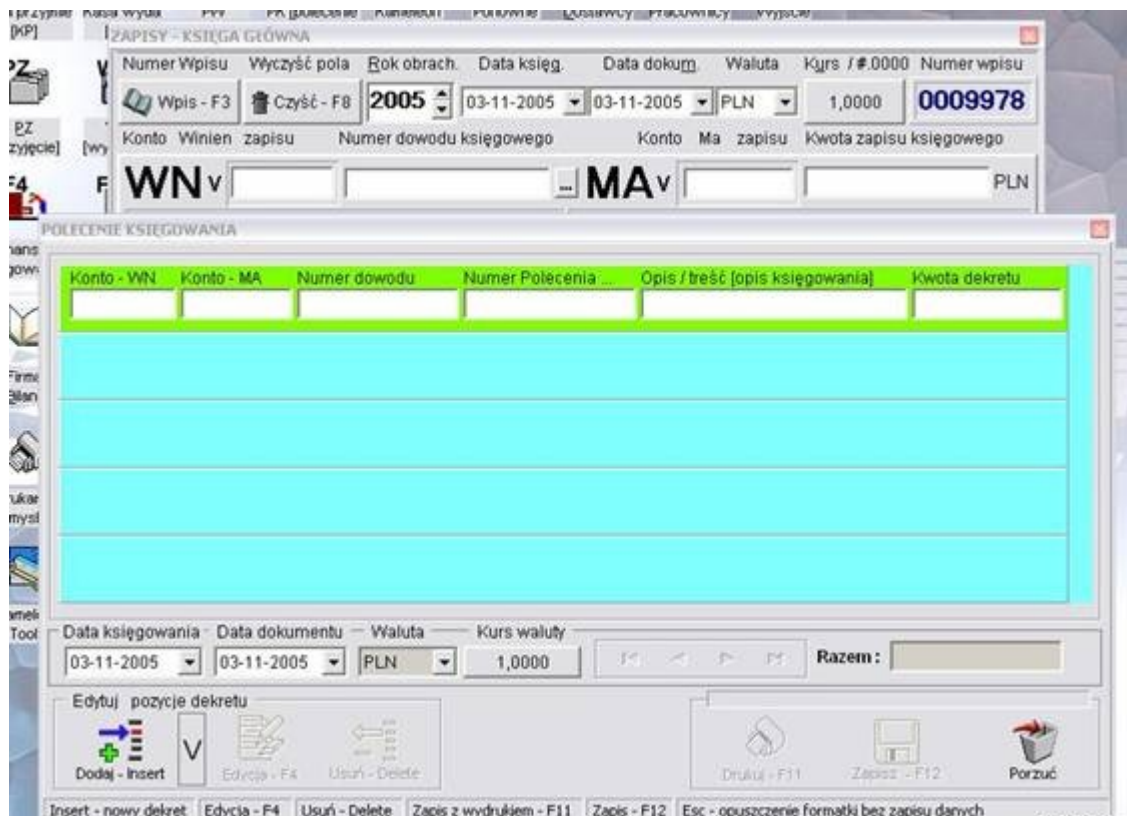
ZAPISY - KSIĘGA GŁÓWNA

Numer Wpisu Wyczyść pola Rok obrach. Data księg. Data dokum. Waluta Kurs / #.0000 Numer wpisu

Wpis - F3 Czyść - F8 2005 03-11-2005 03-11-2005 PLN 1,0000 0009978

Konto Winien zapisu Numer dowodu księgowego Konto Ma zapisu Kwota zapisu księgowego

WN v MA v PLN

POLECENIE KSIĘGOWANIA

| Konto - WN | Konto - MA | Numer dowodu | Numer Polecenia ... | Opis / treść [opis księgowania] | Kwota dekretu |
|---|---|---|---|---|---|
| | | | | | |

Data księgowania Data dokumentu Waluta Kurs waluty

03-11-2005 03-11-2005 PLN 1,0000 Razem :

Edytuj pozycje dekretu

Dodaj - Insert V Edycja - F4 Usuń - Delete Drukuj - F11 Zapisz - F12 Porzuć

Insert - nowy dekret Edycja - F4 Usuń - Delete Zapis z wydrukiem - F11 Zapis - F12 Esc - opuszczenie formatki bez zapisu danych